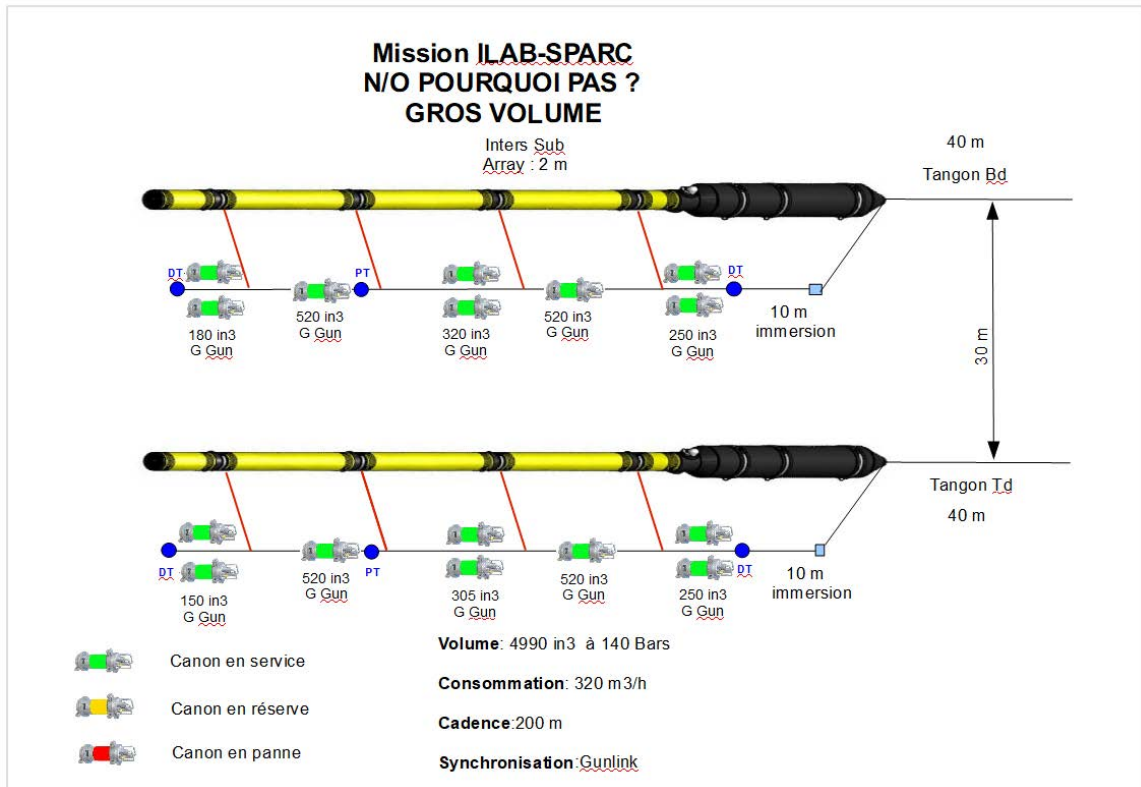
Mission ILAB-SPARC
N/O POURQUOI PAS ?
GROS VOLUME

Inters Sub
Array : 2 m

40 m

Tangon Bd

DT
PT
DT

180 in3
G Gun

520 in3
G Gun

320 in3
G Gun

520 in3
G Gun

250 in3
G Gun

10 m
immersion

30 m

Tangon Td

40 m

DT
PT
DT

150 in3
G Gun

520 in3
G Gun

305 in3
G Gun

520 in3
G Gun

250 in3
G Gun

10 m
immersion

Canon en service

Canon en réserve

Canon en panne

**Volume**: 4990 in3 à 140 Bars

**Consommation**: 320 m3/h

**Cadence**:200 m

**Synchronisation**:Gunlink